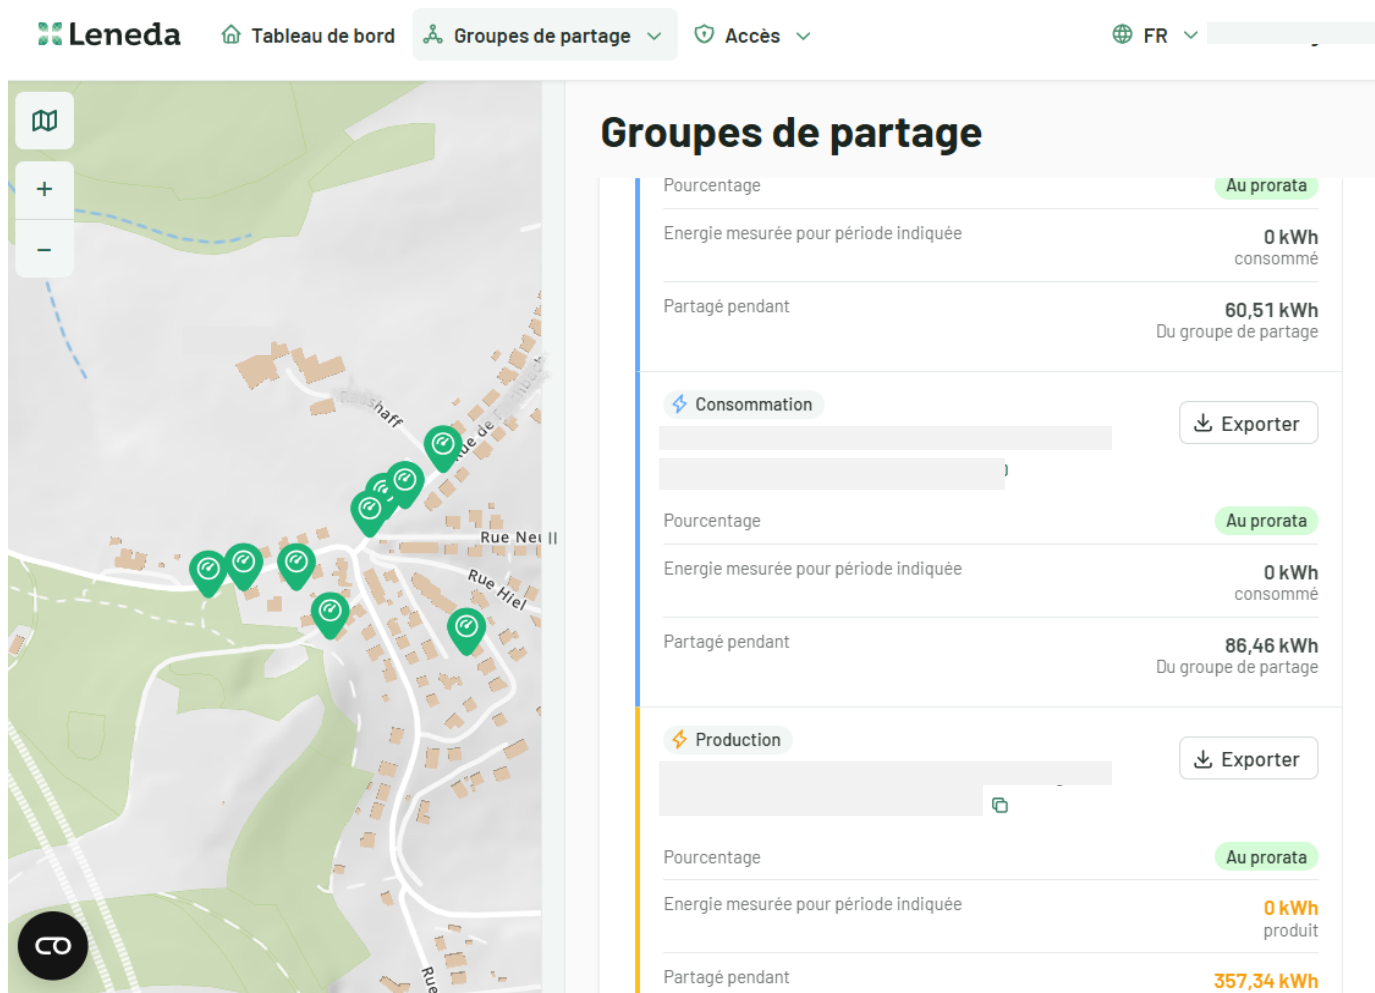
Leneda Tableau de bord Groupes de partage Accès FR

+
−

Rue Neu
Rue Hiel
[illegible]shaff
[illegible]ue de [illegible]
Rue

Groupes de partage

Pourcentage
Au prorata

Energie mesurée pour période indiquée
0 kWh
consommé

Partagé pendant
60,51 kWh
Du groupe de partage

Consommation
Exporter

Pourcentage
Au prorata

Energie mesurée pour période indiquée
0 kWh
consommé

Partagé pendant
86,46 kWh
Du groupe de partage

Production
Exporter

Pourcentage
Au prorata

Energie mesurée pour période indiquée
0 kWh
produit

Partagé pendant
357,34 kWh